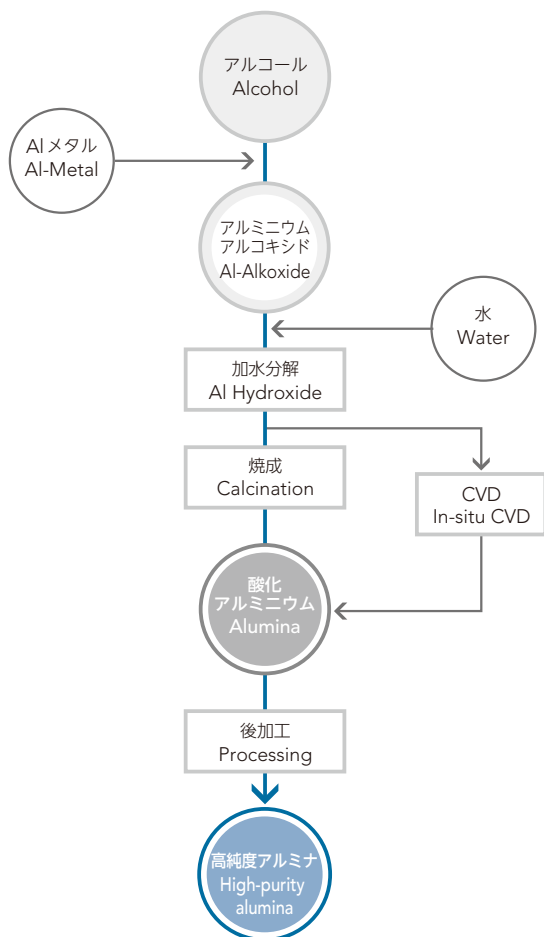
アルコール
Alcohol

Alメタル
Al-Metal

アルミニウム
アルコキシド
Al-Alkoxide

水
Water

加水分解
Al Hydroxide

焼成
Calcination

CVD
In-situ CVD

酸化
アルミニウム
Alumina

後加工
Processing

高純度アルミナ
High-purity
alumina